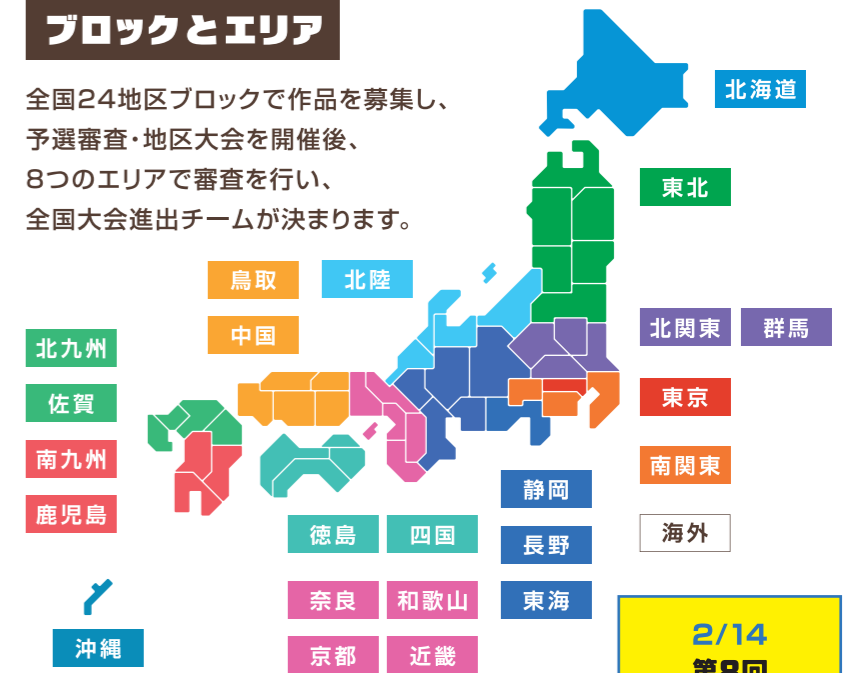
ブロックとエリア

全国24地区ブロックで作品を募集し、予選審査・地区大会を開催後、8つのエリアで審査を行い、全国大会進出チームが決まります。

北海道

東北

鳥取

北陸

中国

北関東

群馬

北九州

佐賀

東京

南九州

南関東

鹿児島

静岡

海外

徳島

四国

長野

奈良

和歌山

東海

沖縄

京都

近畿

2/14
第8回